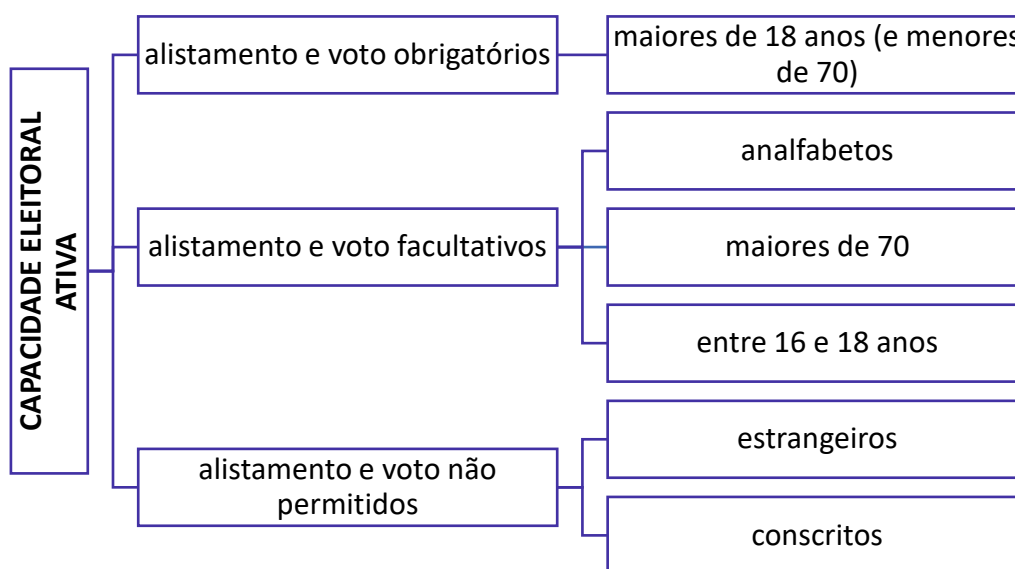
CAPACIDADE ELEITORAL ATIVA

alistamento e voto obrigatórios

maiores de 18 anos (e menores de 70)

alistamento e voto facultativos

analfabetos

maiores de 70

entre 16 e 18 anos

alistamento e voto não permitidos

estrangeiros

conscritos